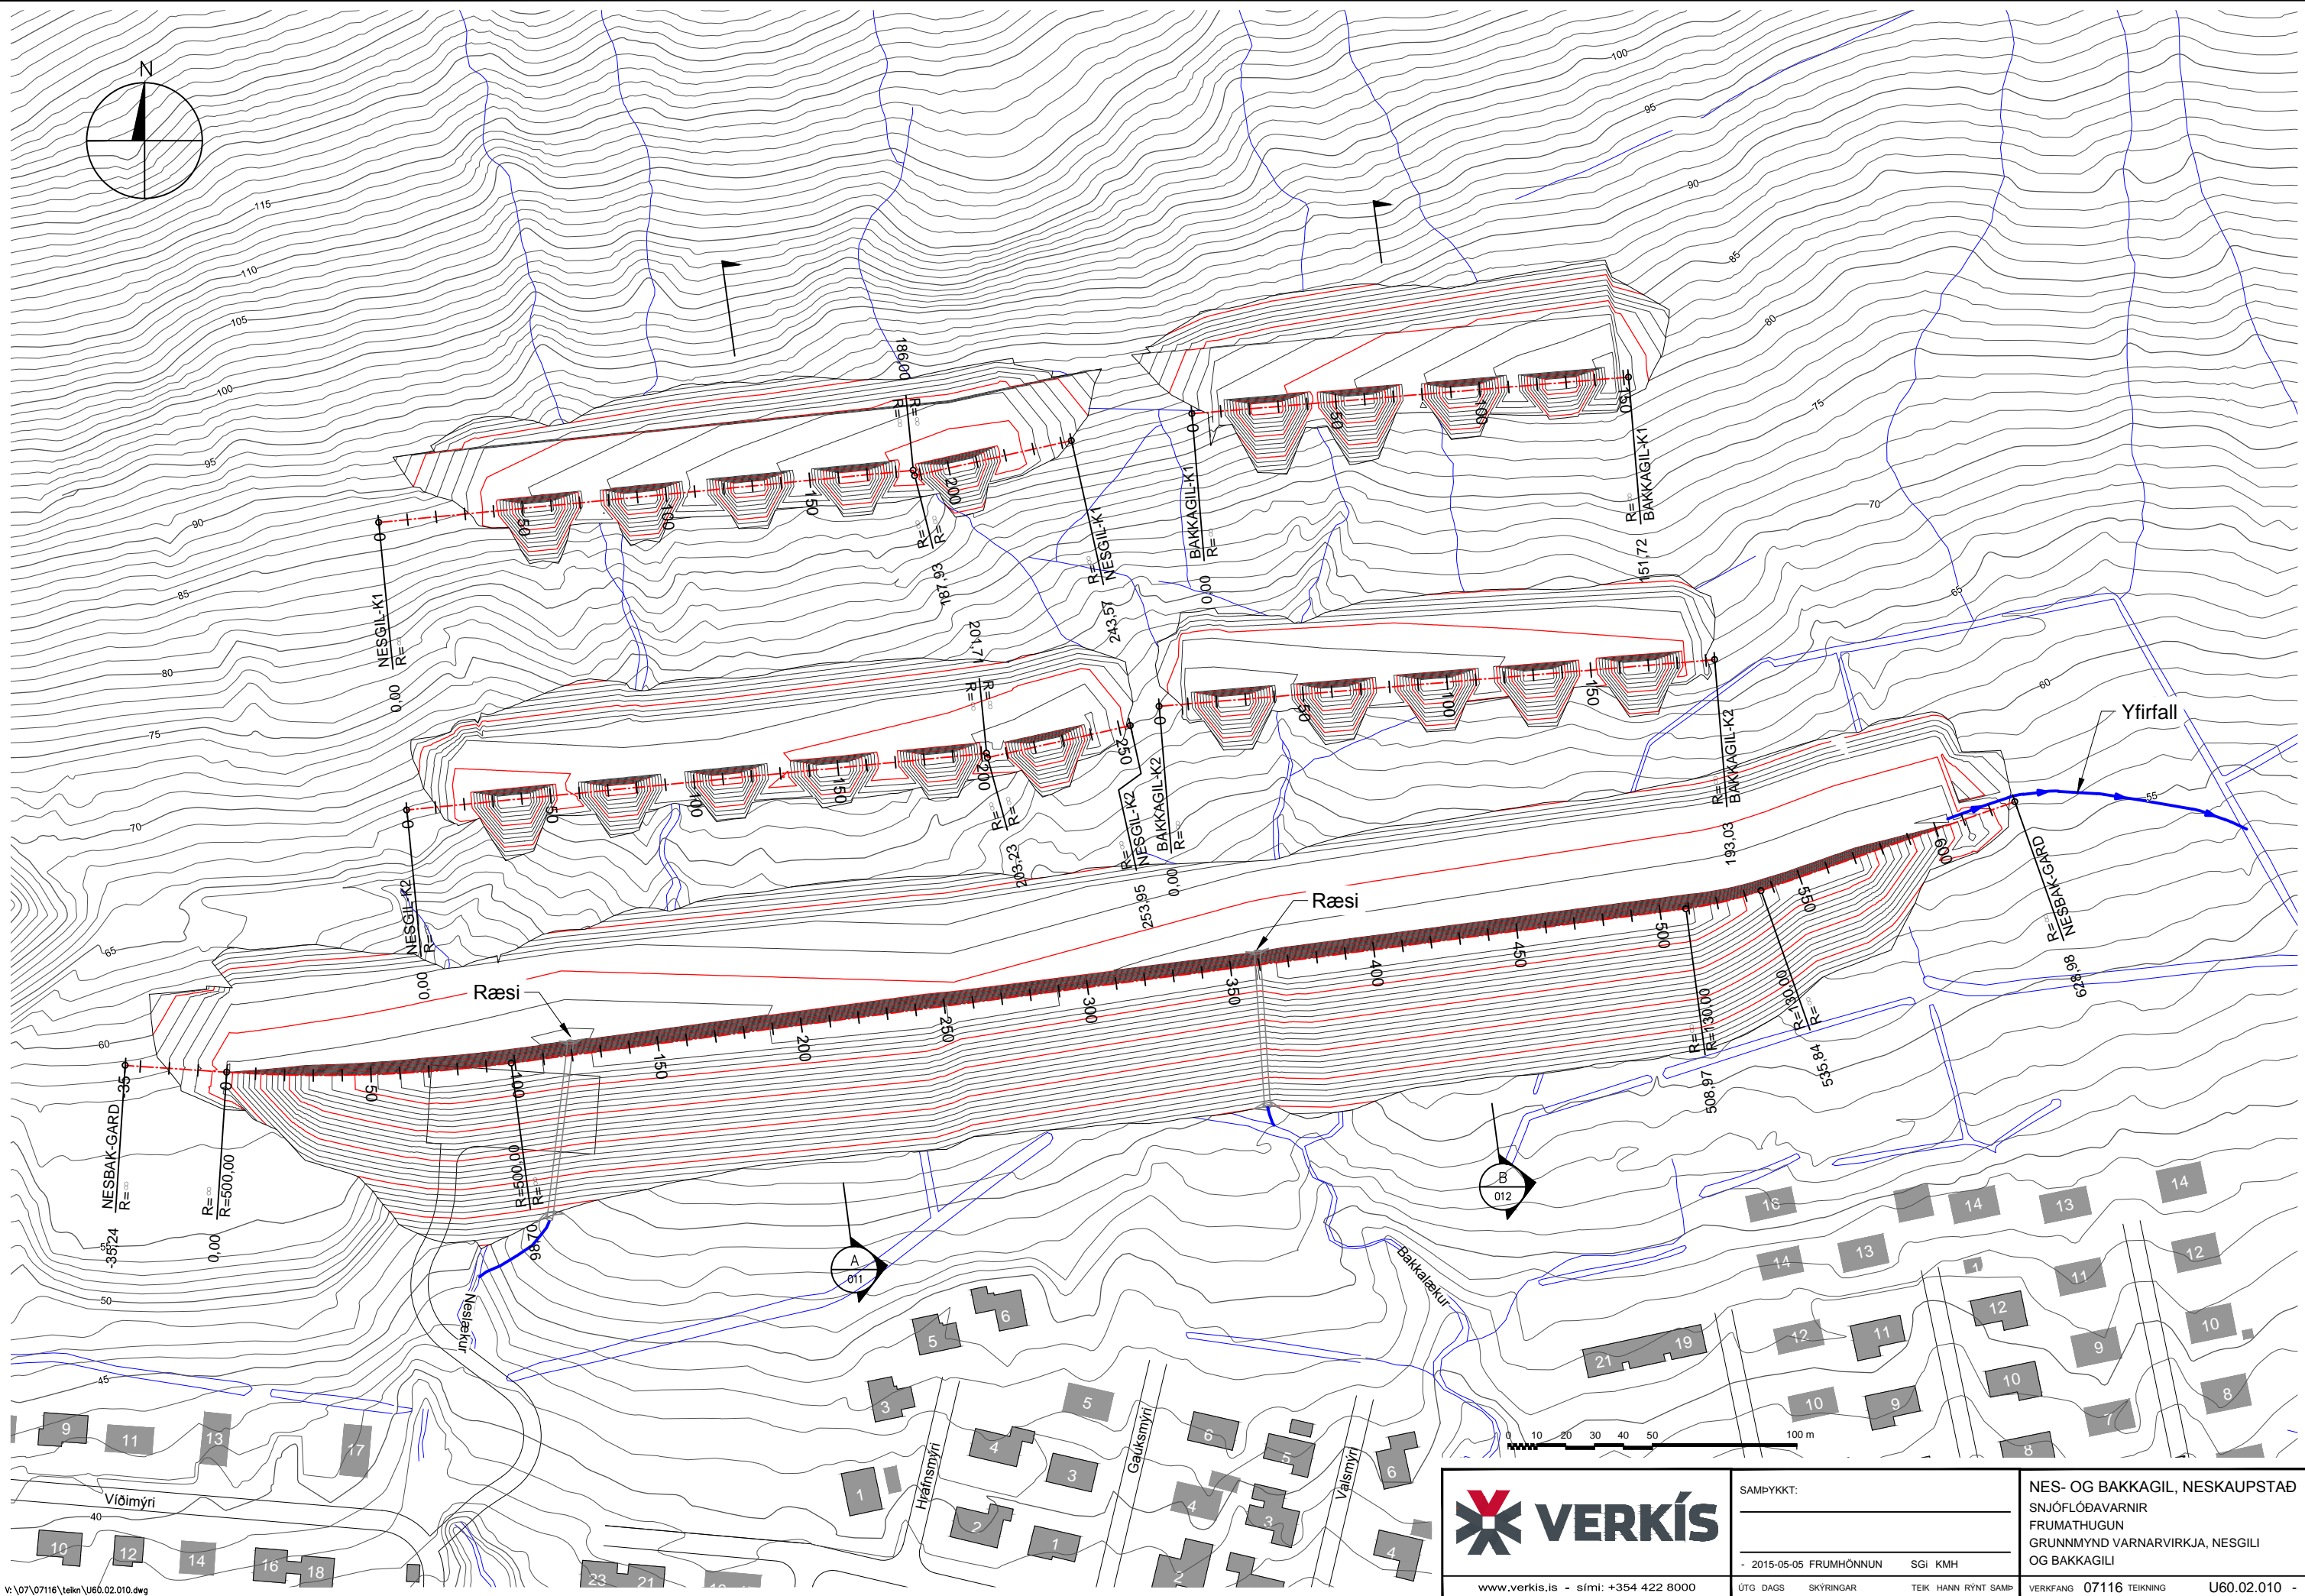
N

115
110
105
100
95
90
85
80
75
70
65
60
55
50
45
40

100
95
90
85
80
75
70
65
60
55

NESGIL-K1
R=∞
0
50
100
150
200
0.00
187,93
R=∞
R=∞
186,00

NESGIL-K1
R=∞
243,57

BAKKAGIL-K1
R=∞
0
50
100
150
0,00
151,72
R=∞
BAKKAGIL-K1

NESGIL-K2
R=∞
0
50
100
150
200
250
201,71
R=∞
R=∞
203,23
253,95
NESGIL-K2
R=∞

BAKKAGIL-K2
R=∞
0
50
100
150
0,00
193,03
R=∞
BAKKAGIL-K2

Yfirfall
Ræsi
Ræsi

NESBAK-GARD
R=∞
-35,24
0,00
R=-500,00
R=∞
0
50
100
150
200
250
300
350
400
450
500
550
600
R=-500,00
R=∞
70,86
508,97
R=-130,00
R=∞
R=-130,00
R=∞
535,84
628,98
R=∞
NESBAK-GARD

A
011
B
012

Neslækur
Bakkalækur
Víðimýri
Hrafnsmýri
Gauksmýri
Valsmýri

9 11 13 17 10 12 14 16 18 23 21 1 2 3 4 5 6 3 5 1 2 3 4 5 6 4 5 6 19 21 16 14 13 12 11 10 9 14 13 14 12 11 12 10 9 10 8 7 1 8

0 10 20 30 40 50 100 m

VERKÍS
www.verkis.is - sími: +354 422 8000

SAMÞYKKT:

- 2015-05-05 FRUMHÖNNUN SGi KMH
ÚTG DAGS SKÝRINGAR TEIK HANN RÝNT SAMÞ

NES- OG BAKKAGIL, NESKAUPSTAÐ
SNJÓFLÓÐAVARNIR
FRUMATHUGUN
GRUNNMYND VARNARVIRKJA, NESGILI OG BAKKAGILI

VERKFANG 07116 TEIKNING U60.02.010 -

V:\07\07116\teikn\U60.02.010.dwg